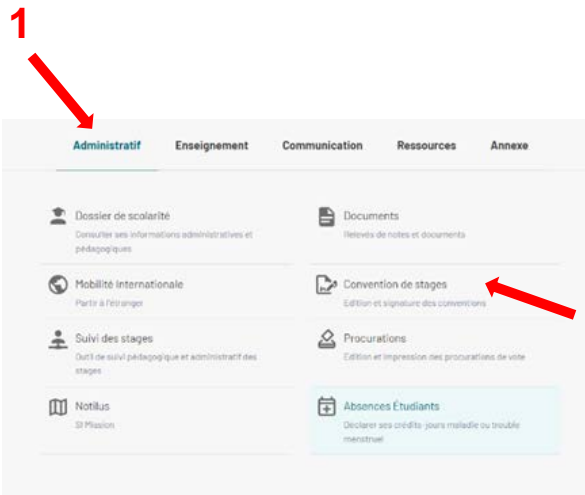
1

Administratif Enseignement Communication Ressources Annexe

Dossier de scolarité
Consulter ses informations administratives et pédagogiques

Documents
Relevés de notes et documents

Mobilité Internationale
Partir à l'étranger

Convention de stages
Edition et signature des conventions

Suivi des stages
Outil de suivi pédagogique et administratif des stages

Procurations
Edition et impression des procurations de vote

Notilus
SI Mission

Absences Étudiants
Declarer ses crédits-jours maladie ou trouble menstruel